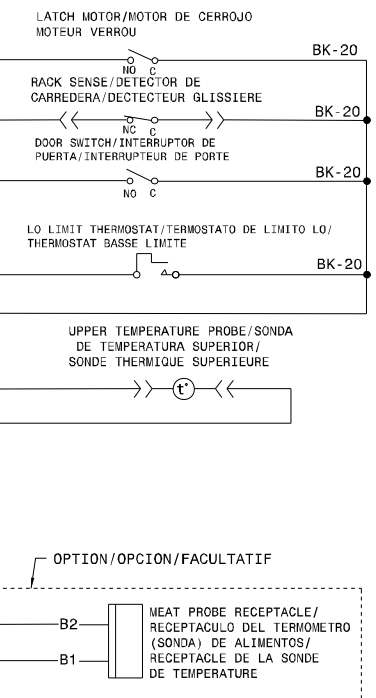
LATCH MOTOR/MOTOR DE CERROJO
MOTEUR VERROU

NO C

BK-20

RACK SENSE/DETECTOR DE CARREDERA/DECTECTEUR GLISSIERE

NC C

BK-20

DOOR SWITCH/INTERRUPTOR DE PUERTA/INTERRUPTEUR DE PORTE

BK-20

NO C

LO LIMIT THERMOSTAT/TERMOSTATO DE LIMITO LO/ THERMOSTAT BASSE LIMITE

BK-20

UPPER TEMPERATURE PROBE/SONDA DE TEMPERATURA SUPERIOR/ SONDE THERMIQUE SUPERIEURE

t°

OPTION/OPCION/FACULTATIF

B2

B1

MEAT PROBE RECEPTACLE/ RECEPTACULO DEL TERMOMETRO (SONDA) DE ALIMENTOS/ RECEPTACLE DE LA SONDE DE TEMPERATURE